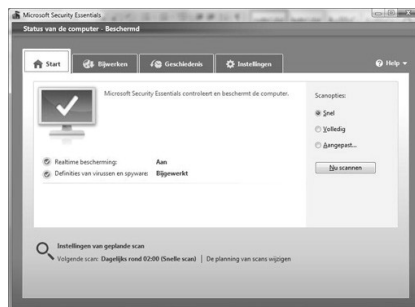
Microsoft Security Essentials

Status van de computer - Beschermd

Start

Bijwerken

Geschiedenis

Instellingen

Help

Microsoft Security Essentials controleert en beschermt de computer.

Scanopties:

Snel

Volledig

Aangepast...

Nu scannen

Realtime bescherming: Aan

Definities van virussen en spyware: Bijgewerkt

Instellingen van geplande scan

Volgende scan: Dagelijks rond 02:00 (Snelle scan) | De planning van scans wijzigen